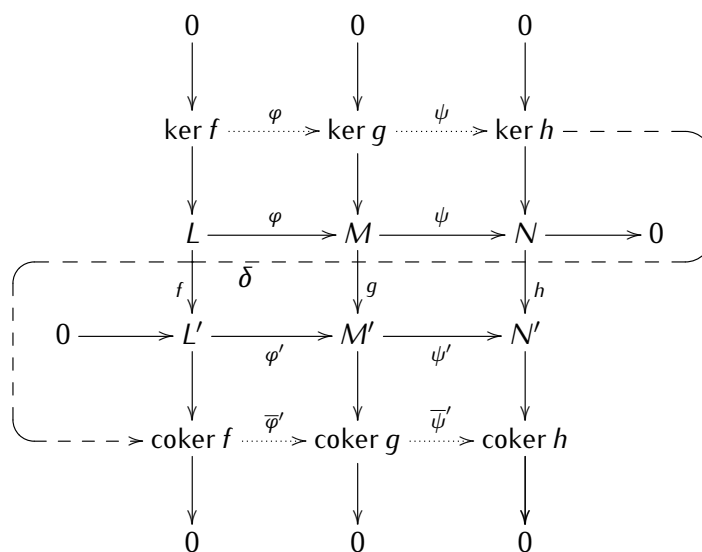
0 0 0

$\ker f$ $\varphi$ $\ker g$ $\psi$ $\ker h$

$L$ $\varphi$ $M$ $\psi$ $N$ 0

$\delta$

$f$ $g$ $h$

0 $L'$ $\varphi'$ $M'$ $\psi'$ $N'$

$\text{coker } f$ $\overline{\varphi}'$ $\text{coker } g$ $\overline{\psi}'$ $\text{coker } h$

0 0 0